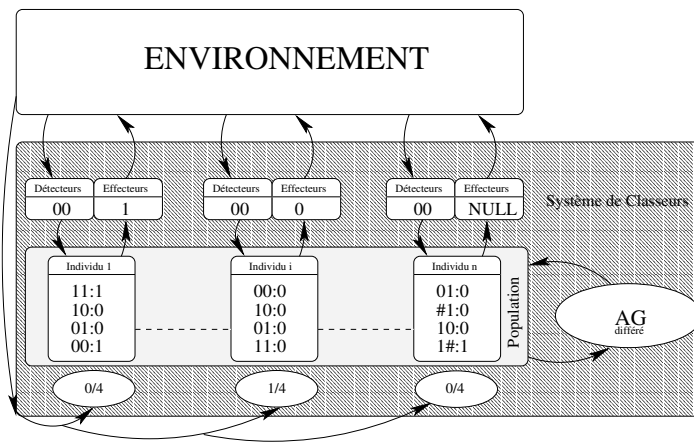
ENVIRONNEMENT

Système de Classeurs

Détecteurs
00

Effecteurs
1

Détecteurs
00

Effecteurs
0

Détecteurs
00

Effecteurs
NULL

Individu 1
11:1
10:0
01:0
00:1

Individu i
00:0
10:0
01:0
11:0

Individu n
01:0
#1:0
10:0
1#:1

Population

AG
différé

0/4

1/4

0/4